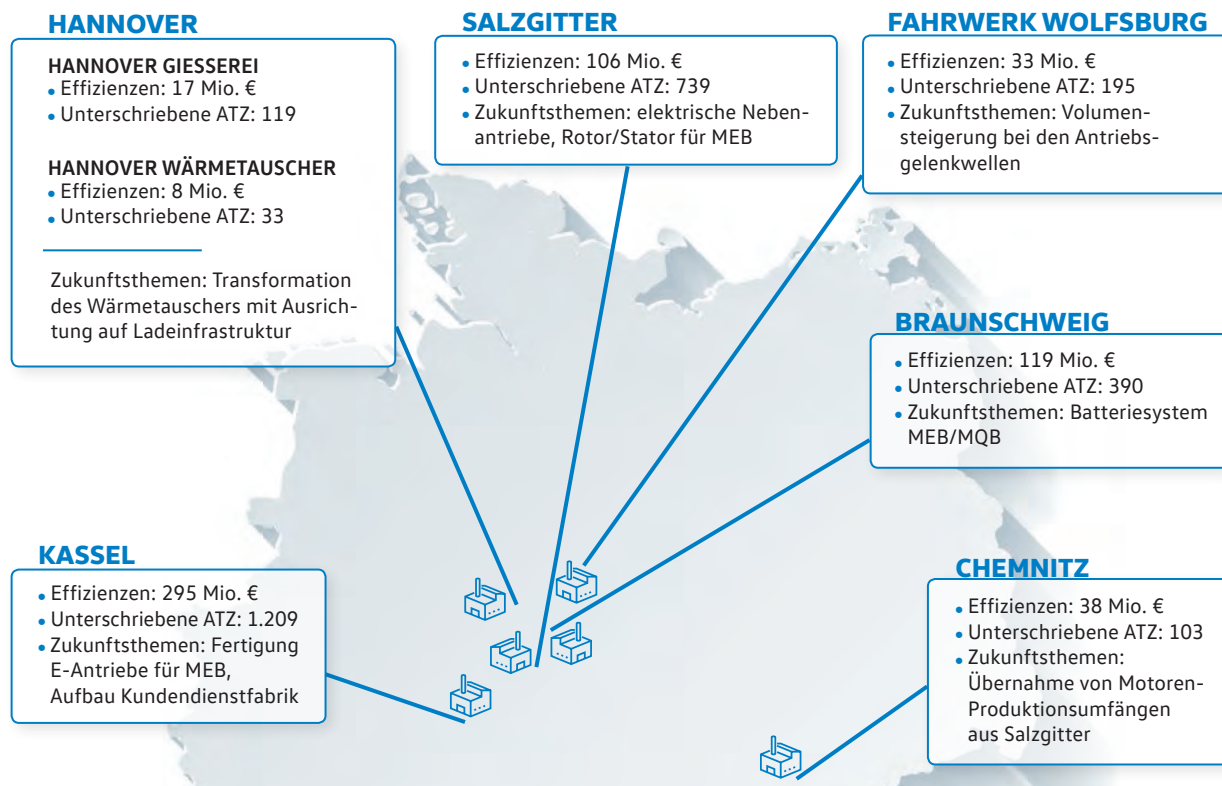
HANNOVER

HANNOVER GIESSEREI
• Effizienzen: 17 Mio. €
• Unterschriebene ATZ: 119

HANNOVER WÄRMETAUSCHER
• Effizienzen: 8 Mio. €
• Unterschriebene ATZ: 33

Zukunftsthemen: Transformation des Wärmetauschers mit Ausrichtung auf Ladeinfrastruktur

SALZGITTER
• Effizienzen: 106 Mio. €
• Unterschriebene ATZ: 739
• Zukunftsthemen: elektrische Nebenantriebe, Rotor/Stator für MEB

FAHRWERK WOLFSBURG
• Effizienzen: 33 Mio. €
• Unterschriebene ATZ: 195
• Zukunftsthemen: Volumensteigerung bei den Antriebsgelenkwellen

BRAUNSCHWEIG
• Effizienzen: 119 Mio. €
• Unterschriebene ATZ: 390
• Zukunftsthemen: Batteriesystem MEB/MQB

KASSEL
• Effizienzen: 295 Mio. €
• Unterschriebene ATZ: 1.209
• Zukunftsthemen: Fertigung E-Antriebe für MEB, Aufbau Kundendienstfabrik

CHEMNITZ
• Effizienzen: 38 Mio. €
• Unterschriebene ATZ: 103
• Zukunftsthemen: Übernahme von Motoren-Produktionsumfängen aus Salzgitter